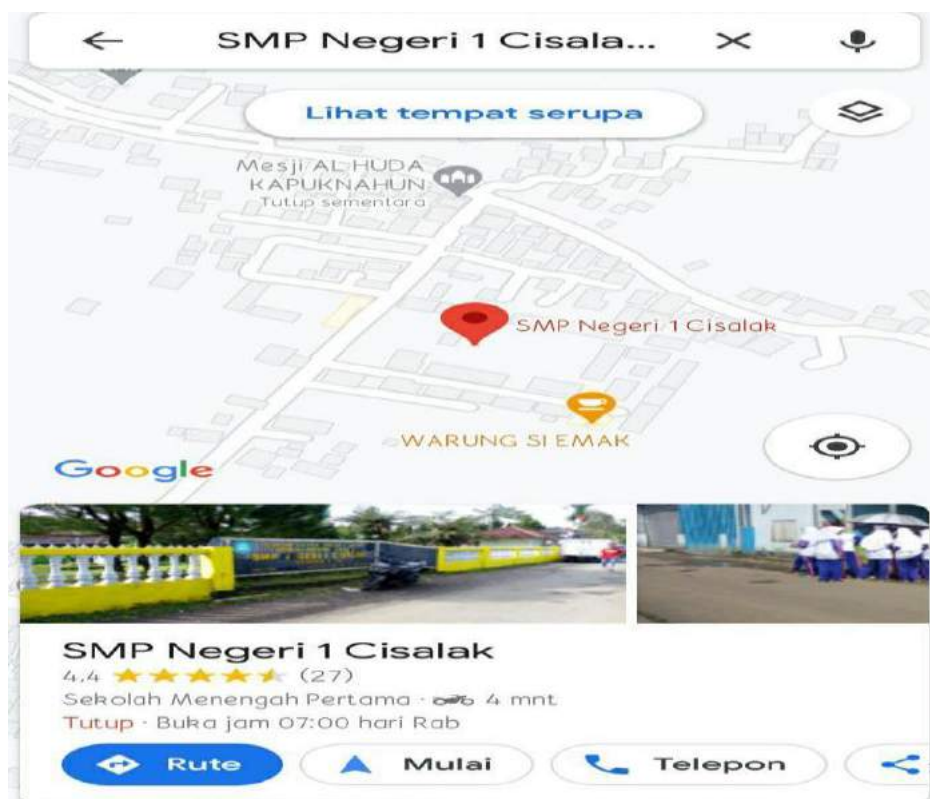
SMP Negeri 1 Cisala...

Lihat tempat serupa

Mesji AL HUDA KAPUKNAHUN
Tutup sementara

SMP Negeri 1 Cisalak

WARUNG SI EMAK

Google

SMP Negeri 1 Cisalak
4.4 ★★★★★ (27)
Sekolah Menengah Pertama · 4 mnt
Tutup · Buka jam 07:00 hari Rab

Rute
Mulai
Telepon